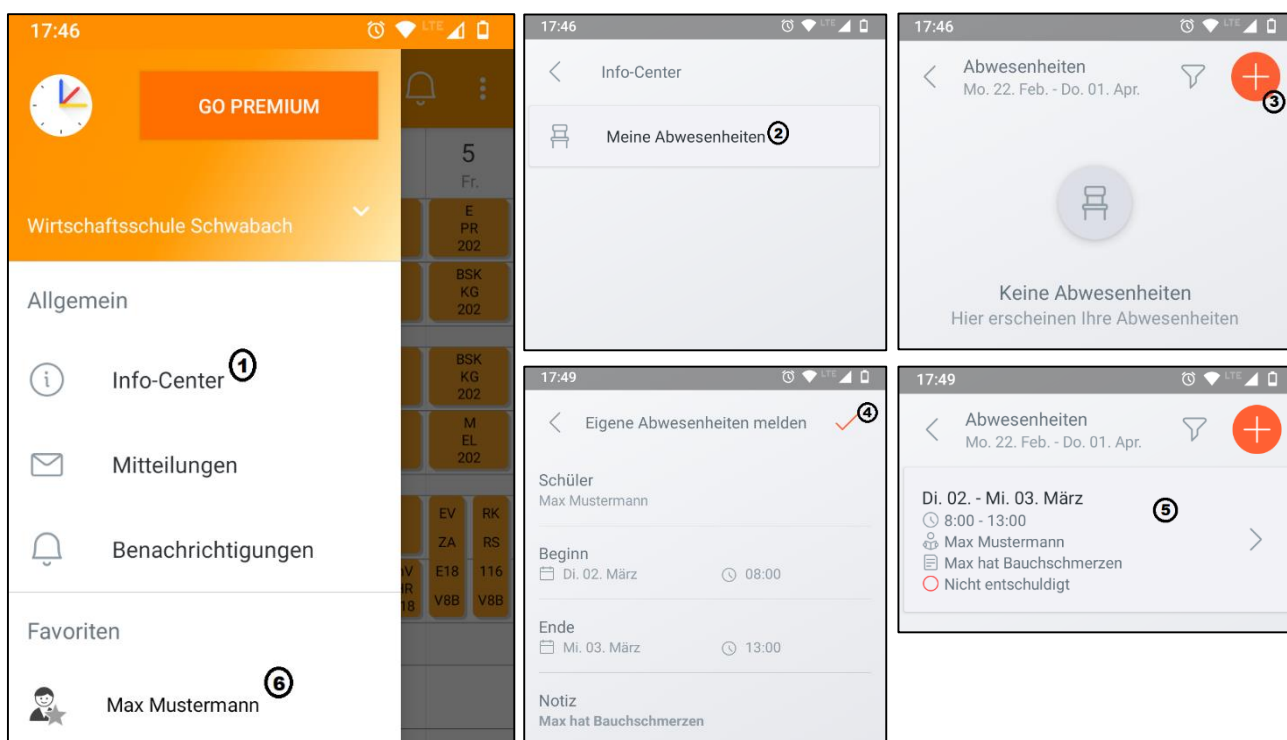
17:46

GO PREMIUM

5
Fr.

Wirtschaftsschule Schwabach

E
PR
202

BSK
KG
202

Allgemein

Info-Center ①

BSK
KG
202

M
EL
202

Mitteilungen

Benachrichtigungen

EV RK
ZA RS
V E18 116
R
18 V8B V8B

Favoriten

Max Mustermann ⑥

17:46

Info-Center

Meine Abwesenheiten ②

17:46

Abwesenheiten
Mo. 22. Feb. - Do. 01. Apr.

③

Keine Abwesenheiten
Hier erscheinen Ihre Abwesenheiten

17:49

Eigene Abwesenheiten melden ④

Schüler
Max Mustermann

Beginn
Di. 02. März 08:00

Ende
Mi. 03. März 13:00

Notiz
Max hat Bauchschmerzen

17:49

Abwesenheiten
Mo. 22. Feb. - Do. 01. Apr.

Di. 02. - Mi. 03. März ⑤
8:00 - 13:00
Max Mustermann
Max hat Bauchschmerzen
Nicht entschuldigt